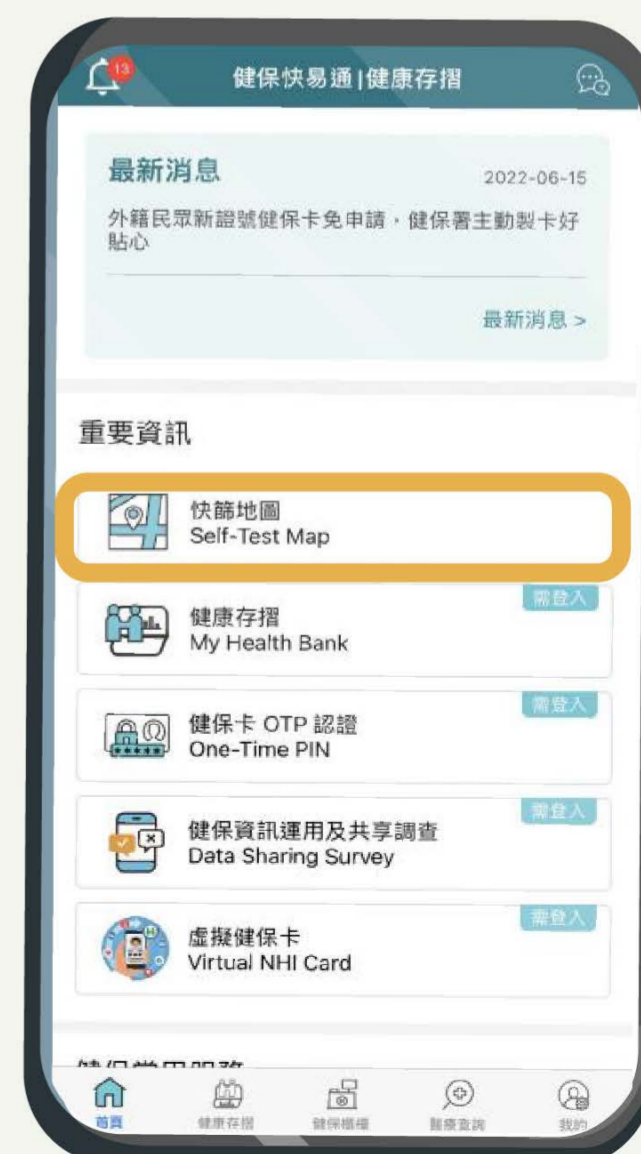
13

健保快易通|健康存摺

最新消息 2022-06-15

外籍民眾新證號健保卡免申請，健保署主動製卡好貼心

最新消息 >

重要資訊

快篩地圖
Self-Test Map

需登入
健康存摺
My Health Bank

需登入
健保卡 OTP 認證
One-Time PIN

需登入
健保資訊運用及共享調查
Data Sharing Survey

需登入
虛擬健保卡
Virtual NHI Card

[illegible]

首頁 健康存摺 健保櫃檯 醫療查詢 我的